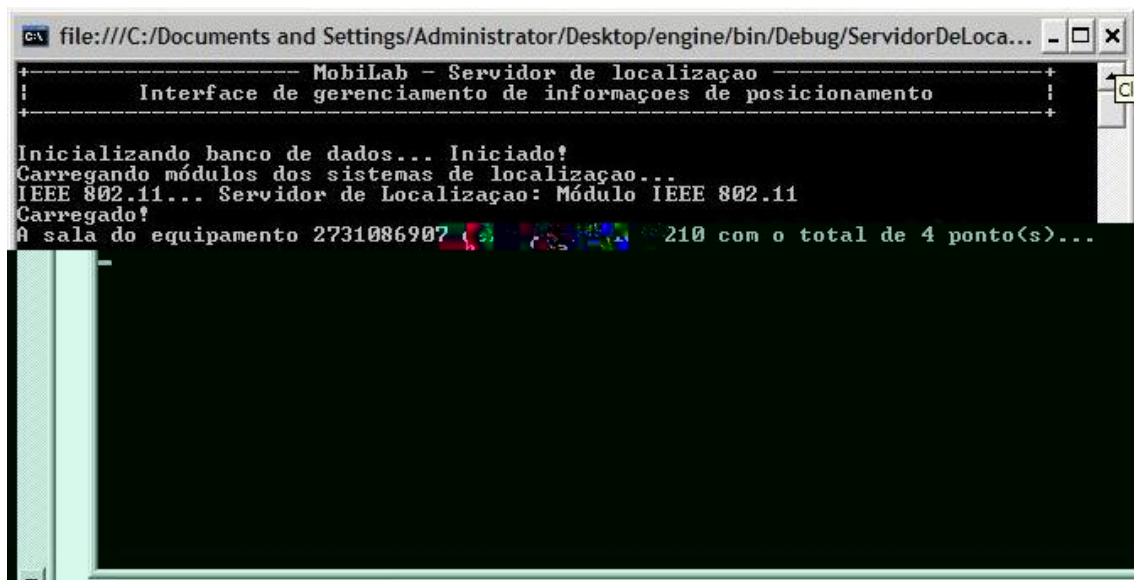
file:///C:/Documents and Settings/Administrator/Desktop/engine/bin/Debug/ServidorDeLoca...

+-------------------- MobiLab - Servidor de localizaçao --------------------+
| Interface de gerenciamento de informaçoes de posicionamento |
+----------------------------------------------------------------------------+

Inicializando banco de dados... Iniciado!
Carregando módulos dos sistemas de localizaçao...
IEEE 802.11... Servidor de Localizaçao: Módulo IEEE 802.11
Carregado!
A sala do equipamento 2731086907 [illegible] 210 com o total de 4 ponto(s)...
_